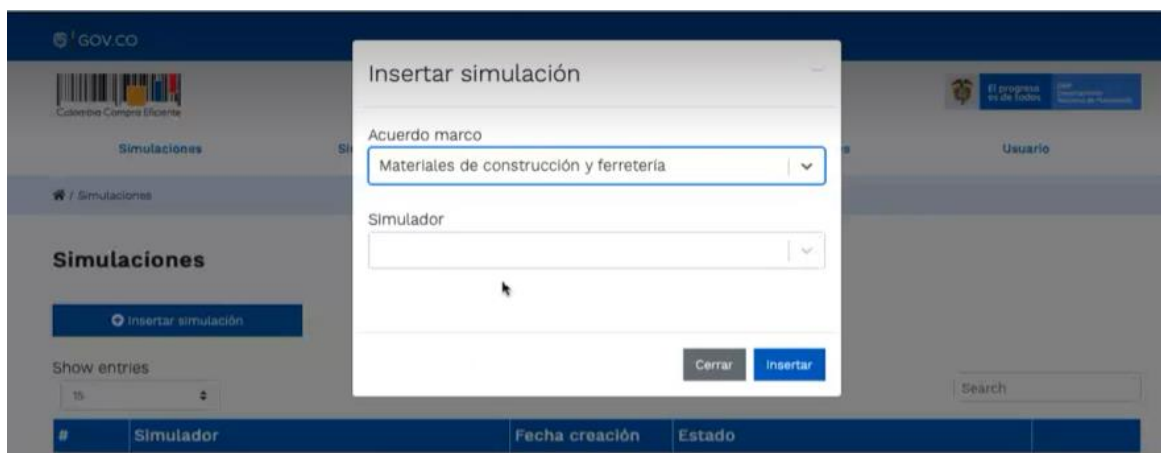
GOV.CO

Colombia Compra Eficiente

El progreso es de todos

Simulaciones

Si

Usuario

/ Simulaciones

Simulaciones

Insertar simulación

Show entries

15

Search

| # | Simulador | Fecha creación | Estado |
|---|---|---|---|

Insertar simulación

Acuerdo marco

Materiales de construcción y ferretería

Simulador

Cerrar

Insertar